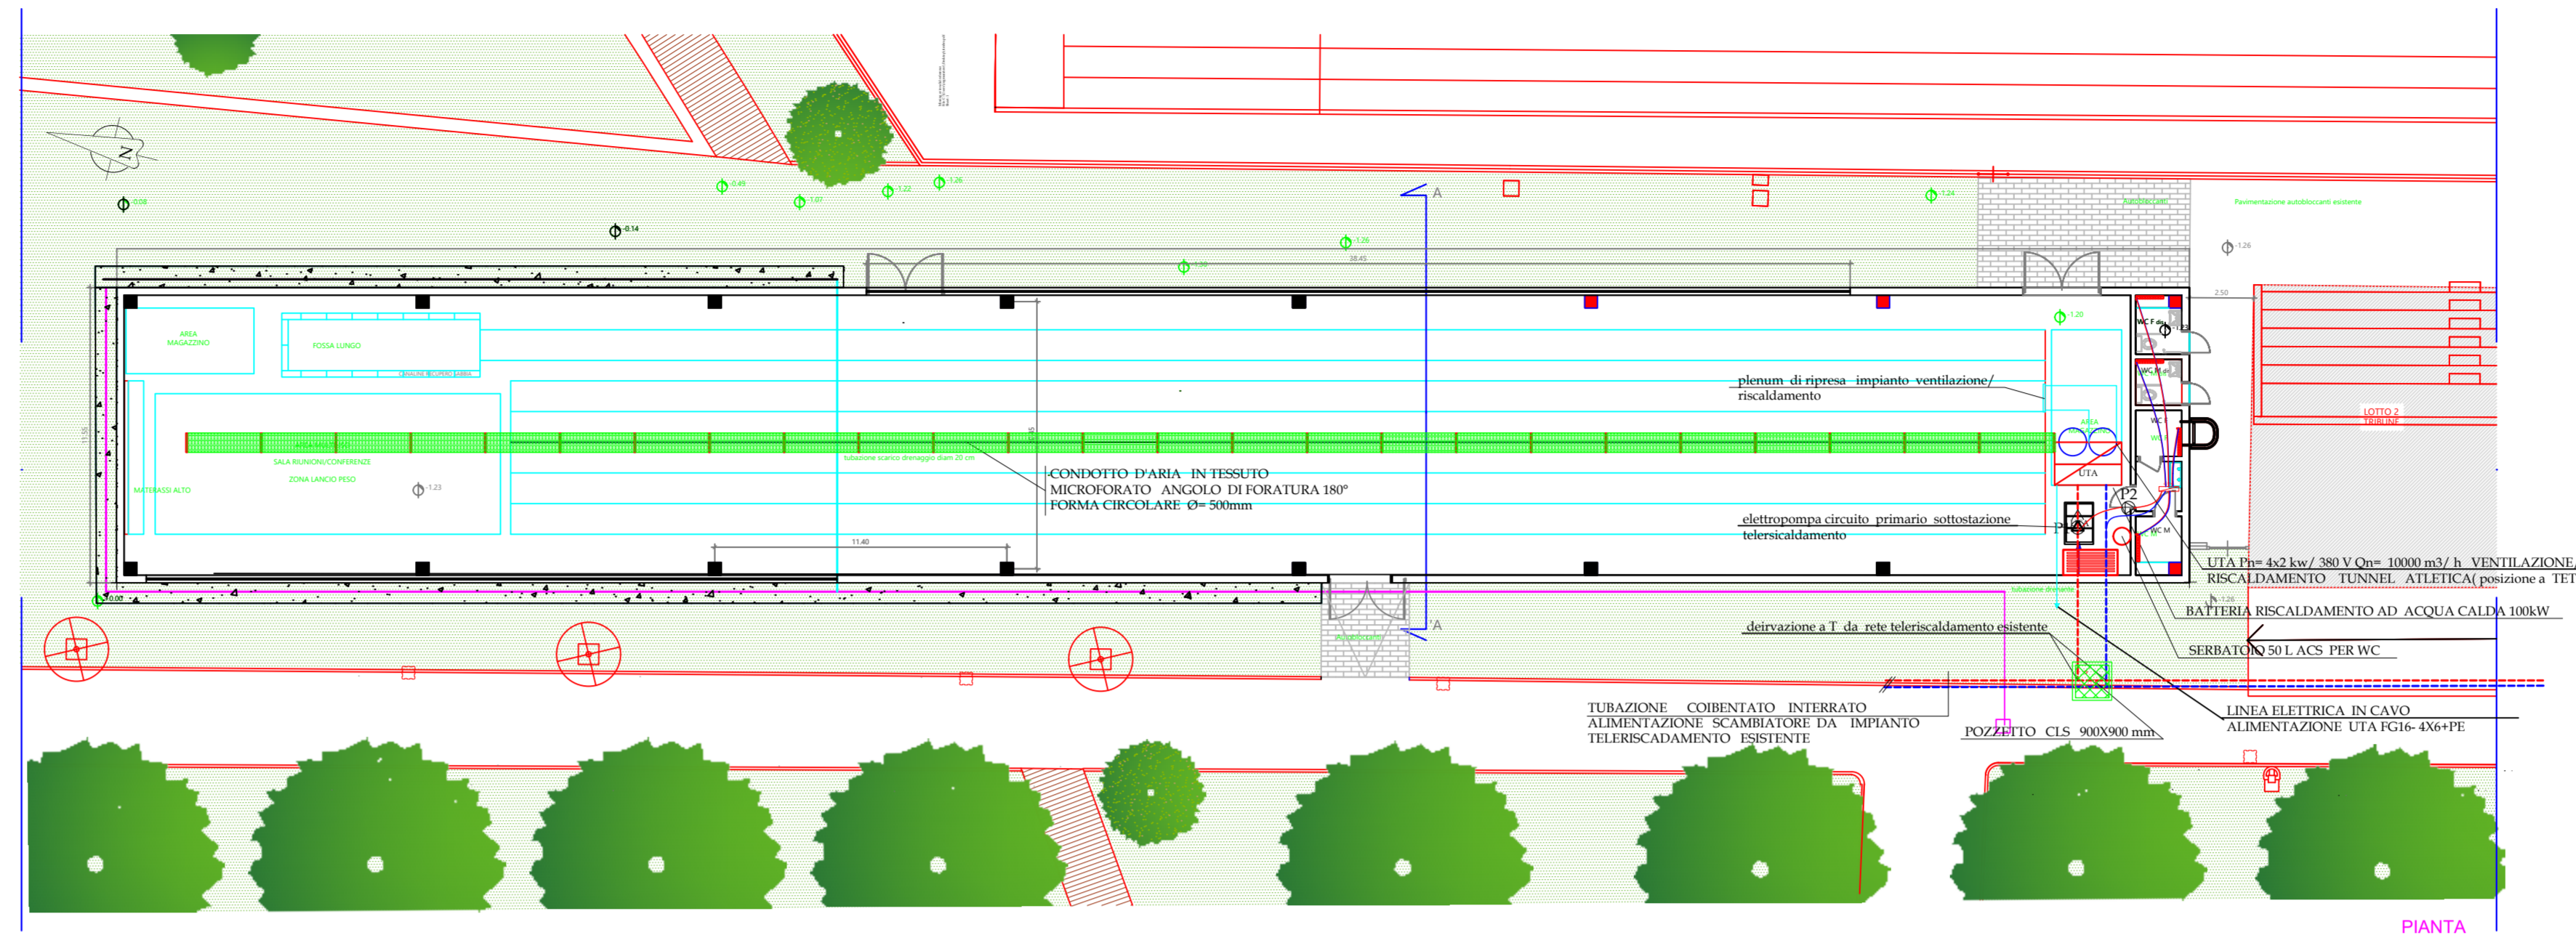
N

-0.14

Pavimentazione autobloccanti esistente

38.45

AREA MAGAZZINO

FOSSA LUNGO

SALA RIUNIONI/CONFERENZE

ZONA LANCIO PESO

MATERASSI ALTO

tubazione scarico drenaggio diam 20 cm

11.40

A

A

plenum di ripresa impianto ventilazione/ riscaldamento

CONDOTTO D'ARIA IN TESSUTO MICROFORATO ANGOLO DI FORATURA 180° FORMA CIRCOLARE Ø= 500mm

elettropompa circuito primario sottostazione telersicaldamento

UTA

P2

P1

WC F

WC M

LOTTO 2 TRIBUNE

UTA Pn= 4x2 kw/ 380 V Qn= 10000 m3/ h VENTILAZIONE RISCALDAMENTO TUNNEL ATLETICA( posizione a TET

BATTERIA RISCALDAMENTO AD ACQUA CALDA 100kW

SERBATOIO 50 L ACS PER WC

deirvazione a T da rete teleriscaldamento esistente

TUBAZIONE COIBENTATO INTERRATO ALIMENTAZIONE SCAMBIATORE DA IMPIANTO TELERISCADAMENTO ESISTENTE

POZZETTO CLS 900X900 mm

LINEA ELETTRICA IN CAVO ALIMENTAZIONE UTA FG16- 4X6+PE

PIANTA